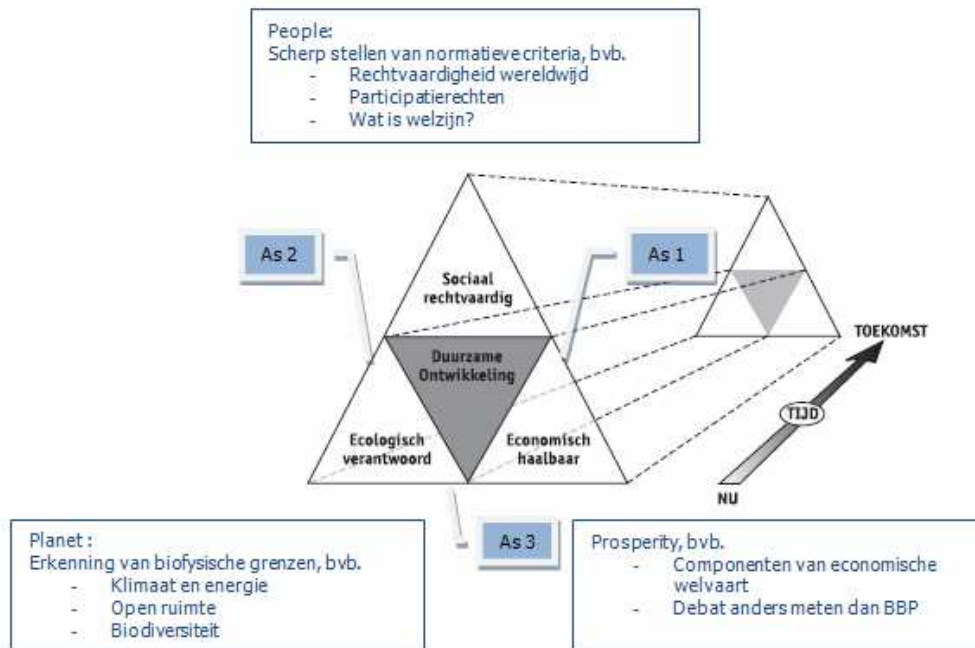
People:
Scherp stellen van normatievecriteria, bvb.
- Rechtvaardigheid wereldwijd
- Participatierechten
- Wat is welzijn?

As 2

Sociaal rechtvaardig

As 1

Duurzame Ontwikkeling

TOEKOMST

TIJD

Ecologisch verantwoord

Economisch haalbaar

NU

Planet :
Erkenning van biofysische grenzen, bvb.
- Klimaat en energie
- Open ruimte
- Biodiversiteit

As 3

Prosperity, bvb.
- Componenten van economische welvaart
- Debat anders meten dan BBP